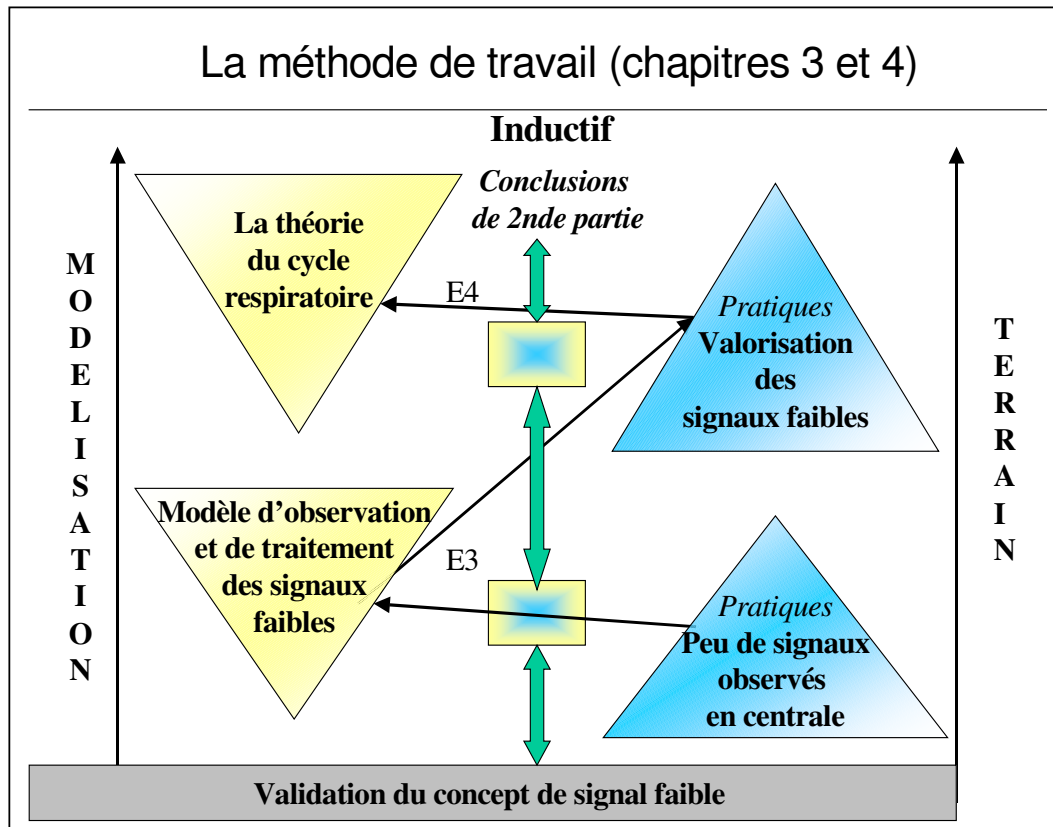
La méthode de travail (chapitres 3 et 4)

Inductif

Conclusions de 2nde partie

MODELISATION

La théorie du cycle respiratoire

E4

Pratiques
Valorisation des signaux faibles

TERRAIN

Modèle d'observation et de traitement des signaux faibles

E3

Pratiques
Peu de signaux observés en centrale

Validation du concept de signal faible